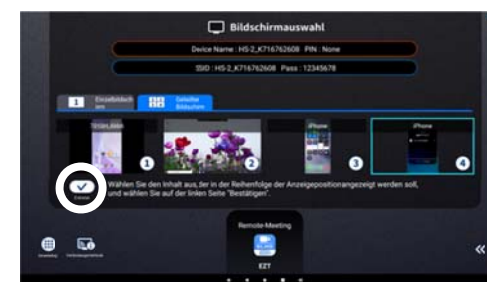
Bildschirmauswahl

Device Name : HS-2_K716762608 PIN : None

SSID : HS-2_K716762608 Pass : 12345678

1 Einzelbildschirm

Geteilter Bildschirm

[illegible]

iPhone

iPhone

1

2

3

4

Wählen Sie den Inhalt aus, der in der Reihenfolge der Anzeigepositionangezeigt werden soll, und wählen Sie auf der linken Seite "Bestätigen".

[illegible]

Remote-Meeting

EZT

«